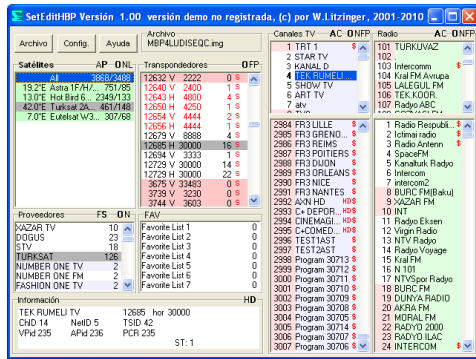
SetEditHBP Versión 1.00 versión demo no registrada, (c) por W.Litzinger, 2001-2010

Archivo | Config. | Ayuda

Archivo
MBP4LUDISEQC.img

| Satélites | AP | ONL |
|---|---|---|
| All | | 3868/3488 |
| 19.2°E Astra 1F/H/... | | 751/85 |
| 13.0°E Hot Bird 6... | | 2349/133 |
| 42.0°E Turksat 2A... | | 461/148 |
| 7.0°E Eutelsat W3... | | 307/68 |

| Transpondedores | | | OFP |
|---|---|---|---|
| 12632 V | 2222 | 0 | $ |
| 12640 V | 2400 | 1 | $ |
| 12643 H | 4800 | 4 | $ |
| 12650 H | 4250 | 1 | $ |
| 12654 V | 4444 | 2 | $ |
| 12656 H | 4444 | 1 | $ |
| 12679 V | 8888 | 4 | $ |
| 12685 H | 30000 | 16 | $ |
| 12691 V | 3333 | 1 | $ |
| 12729 V | 30000 | 14 | $ |
| 12729 H | 30000 | 22 | $ |
| 3675 V | 33483 | 0 | $ |
| 3739 V | 3230 | 0 | $ |
| 3744 V | 3603 | 0 | $ |

| Proveedores | FS | ON |
|---|---|---|
| XAZAR TV | | 10 |
| DOGUS | | 23 |
| STV | | 18 |
| TURKSAT | | 126 |
| NUMBER ONE TV | | 2 |
| NUMBER ONE FM | | 2 |
| FASHION ONE TV | | 7 |

FAV
Favorite List 1 0
Favorite List 2 0
Favorite List 3 0
Favorite List 4 0
Favorite List 5 0
Favorite List 6 0
Favorite List 7 0

Información HD
TEK RUMELI TV 12685 hor 30000
CND 14 NetID 5 TSID 42
VPid 235 APid 236 PCR 235
ST: 1

Canales TV AC ONFP
1 TRT 1
2 STAR TV
3 KANAL D
4 TEK RUMELI...
5 SHOW TV
6 ART TV
7 atv

2984 FR3 LILLE
2985 FR3 GRENO...
2986 FR3 REIMS
2987 FR3 POITIERS
2988 FR3 DIJON
2989 FR3 ORLEANS
2990 FR3 NICE
2991 FR3 NANTES
2992 AXN HD HD
2993 C+ DEPOR... HD
2994 CINEMAGI... HD
2995 C+COMED... HD
2996 TEST1AST
2997 TEST2AST
2998 Program 30713
2999 Program 30712
3000 Program 30711
3001 Program 30710
3002 Program 30709
3003 Program 30708
3004 Program 30706
3005 Program 30714
3006 Program 30715
3007 Program 30716

Radio AC ONFP
101 TURKUVAZ
102
103 Intercomm
104 Kral FM Avrupa
105 LALEGUL FM
106 TEK.KOOR.
107 Radyo ABC

1 Radio Republi...
2 Ictimai radio
3 Radio Antenn
4 SpaceFM
5 Kanalturk Radyo
6 Intercom
7 intercom2
8 BURC FM(Baku)
9 ARB FM
10 INT
11 Radyo Eksen
12 Virgin Radio
13 NTV Radyo
14 Radyo Voyage
15 Kral FM
16 N 101
17 NTVSpor Radyo
18 BURC FM
19 DUNYA RADIO
20 AKRA FM
21 MORAL FM
22 RADYO 2000
23 RADYO ILAC
24 INTERCOM